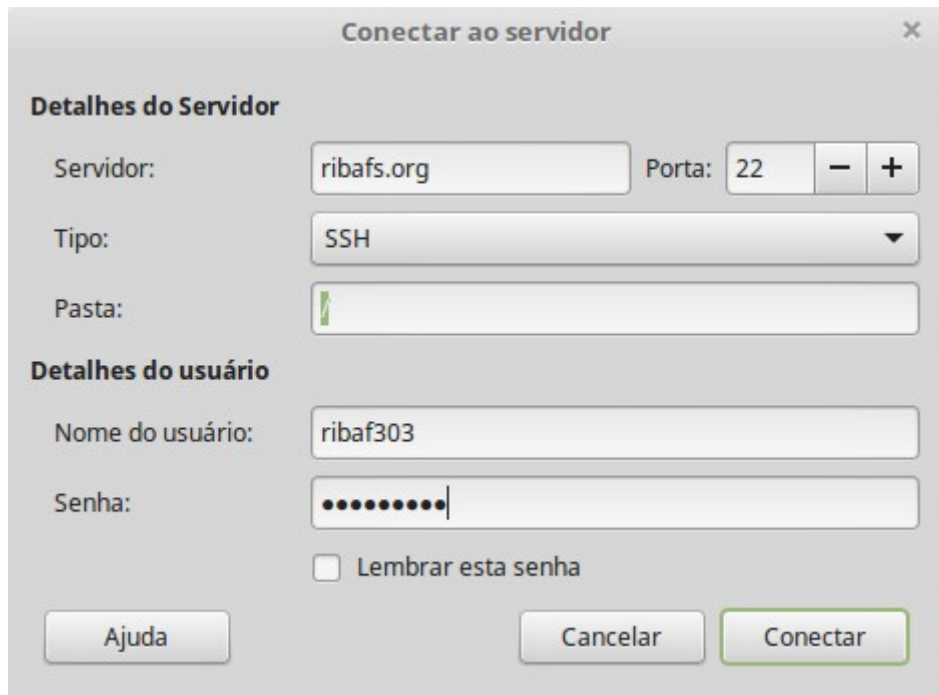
Conectar ao servidor

×

Detalhes do Servidor

Servidor: ribafs.org Porta: 22 − +

Tipo: SSH

Pasta: /

Detalhes do usuário

Nome do usuário: ribaf303

Senha: •••••••••

Lembrar esta senha

Ajuda

Cancelar

Conectar